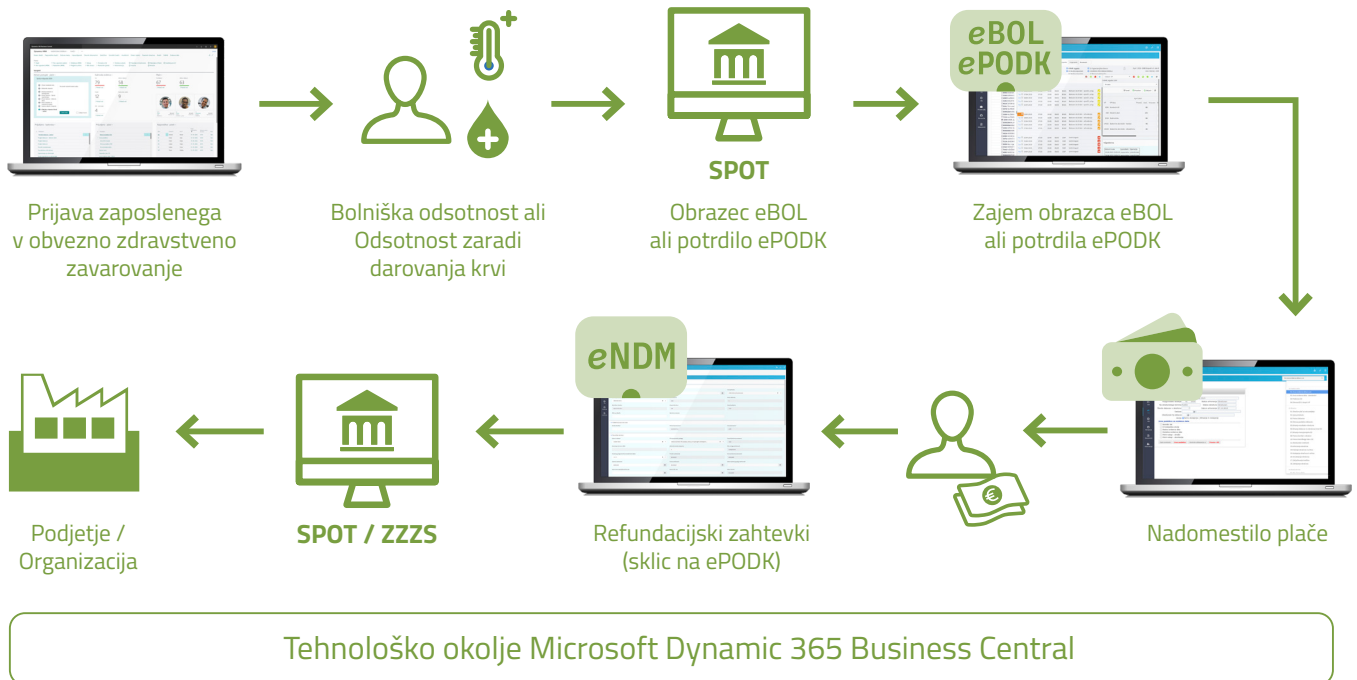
Prijava zaposlenega v obvezno zdravstveno zavarovanje

Bolniška odsotnost ali Odsotnost zaradi darovanja krvi

SPOT

Obrazec eBOL ali potrdilo ePODK

eBOL
ePODK

Zajem obrazca eBOL ali potrdila ePODK

Nadomestilo plače

eNDM

Refundacijski zahtevki (sklic na ePODK)

SPOT / ZZZS

Podjetje / Organizacija

Tehnološko okolje Microsoft Dynamic 365 Business Central